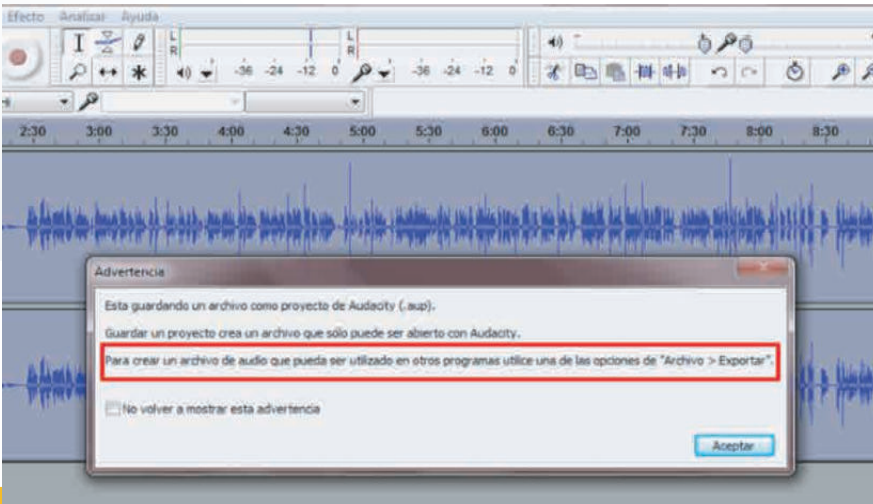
Efecto Analizar Ayuda

L R -36 -24 -12 0 L R -36 -24 -12 0

2:30 3:00 3:30 4:00 4:30 5:00 5:30 6:00 6:30 7:00 7:30 8:00 8:30

Advertencia

Esta guardando un archivo como proyecto de Audacity (.aup).

Guardar un proyecto crea un archivo que sólo puede ser abierto con Audacity.

Para crear un archivo de audio que pueda ser utilizado en otros programas utilice una de las opciones de "Archivo > Exportar".

No volver a mostrar esta advertencia

Aceptar